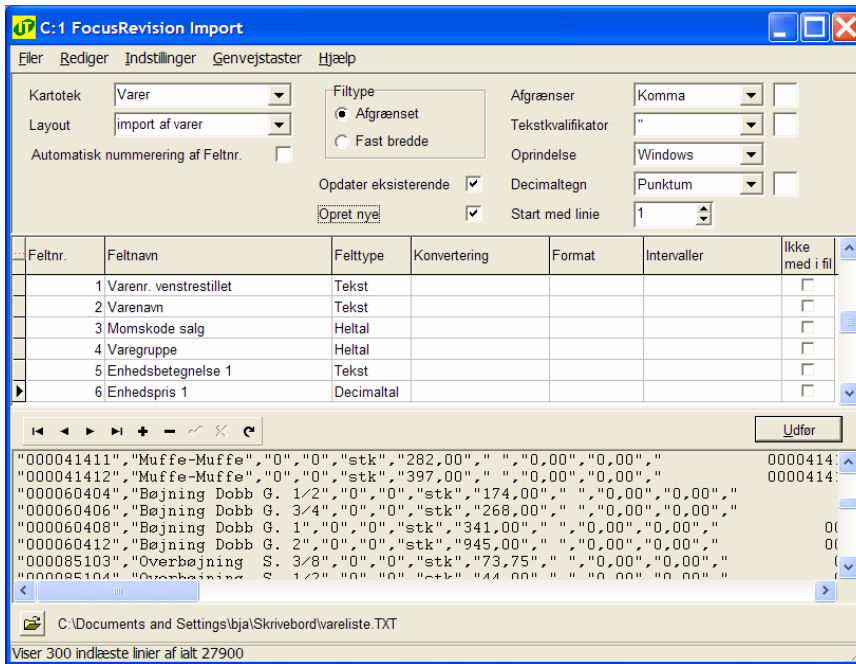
C:1 FocusRevision Import

Filer Rediger Indstillinger Genvejstaster Hjælp

Kartotek Varer
Layout import af varer
Automatisk nummerering af Feltnr.

Filtype
Afgrænset
Fast bredde

Opdater eksisterende
Opret nye

Afgrænser Komma
Tekstkvalifikator "
Oprindelse Windows
Decimaltegn Punktum
Start med linie 1

| Feltnr. | Feltnavn | Felttype | Konvertering | Format | Intervaller | Ikke med i fil |
|---|---|---|---|---|---|---|
| 1 | Varenr. venstrestillet | Tekst | | | | |
| 2 | Varenavn | Tekst | | | | |
| 3 | Momskode salg | Heltal | | | | |
| 4 | Varegruppe | Heltal | | | | |
| 5 | Enhedsbetegnelse 1 | Tekst | | | | |
| 6 | Enhedspris 1 | Decimaltal | | | | |

Udfør

"000041411","Muffe-Muffe","0","0","stk","282,00"," ","0,00","0,00"," 0000414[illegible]
"000041412","Muffe-Muffe","0","0","stk","397,00"," ","0,00","0,00"," 0000414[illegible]
"000060404","Bøjning Dobb G. 1/2","0","0","stk","174,00"," ","0,00","0,00","
"000060406","Bøjning Dobb G. 3/4","0","0","stk","268,00"," ","0,00","0,00","
"000060408","Bøjning Dobb G. 1","0","0","stk","341,00"," ","0,00","0,00"," 0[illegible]
"000060412","Bøjning Dobb G. 2","0","0","stk","945,00"," ","0,00","0,00"," 0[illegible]
"000085103","Overbøjning S. 3/8","0","0","stk","73,75"," ","0,00","0,00","
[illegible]

C:\Documents and Settings\bja\Skrivebord\vareliste.TXT

Viser 300 indlæste linier af ialt 27900